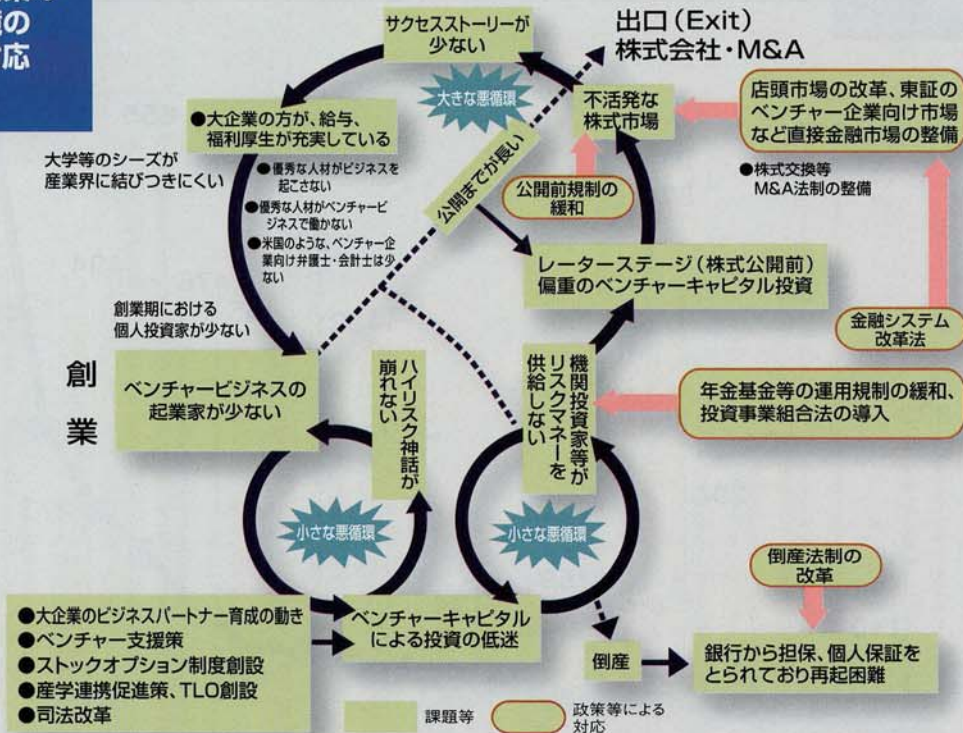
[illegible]
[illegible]の
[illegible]対応

サクセスストーリーが少ない

出口(Exit)
株式会社・M&A

大きな悪循環

●大企業の方が、給与、福利厚生が充実している

不活発な株式市場

店頭市場の改革、東証のベンチャー企業向け市場など直接金融市場の整備

大学等のシーズが産業界に結びつきにくい

●優秀な人材がビジネスを起こさない
●優秀な人材がベンチャービジネスで働かない
●米国のような、ベンチャー企業向け弁護士・会計士は少ない

公開までが長い

公開前規制の緩和

●株式交換等M&A法制の整備

レーターステージ(株式公開前)偏重のベンチャーキャピタル投資

創業期における個人投資家が少ない

金融システム改革法

創

業

ベンチャービジネスの起業家が少ない

ハイリスク神話が崩れない

機関投資家等がリスクマネーを供給しない

年金基金等の運用規制の緩和、投資事業組合法の導入

小さな悪循環

小さな悪循環

倒産法制の改革

●大企業のビジネスパートナー育成の動き
●ベンチャー支援策
●ストックオプション制度創設
●産学連携促進策、TLO創設
●司法改革

ベンチャーキャピタルによる投資の低迷

倒産

銀行から担保、個人保証をとられており再起困難

課題等

政策等による対応